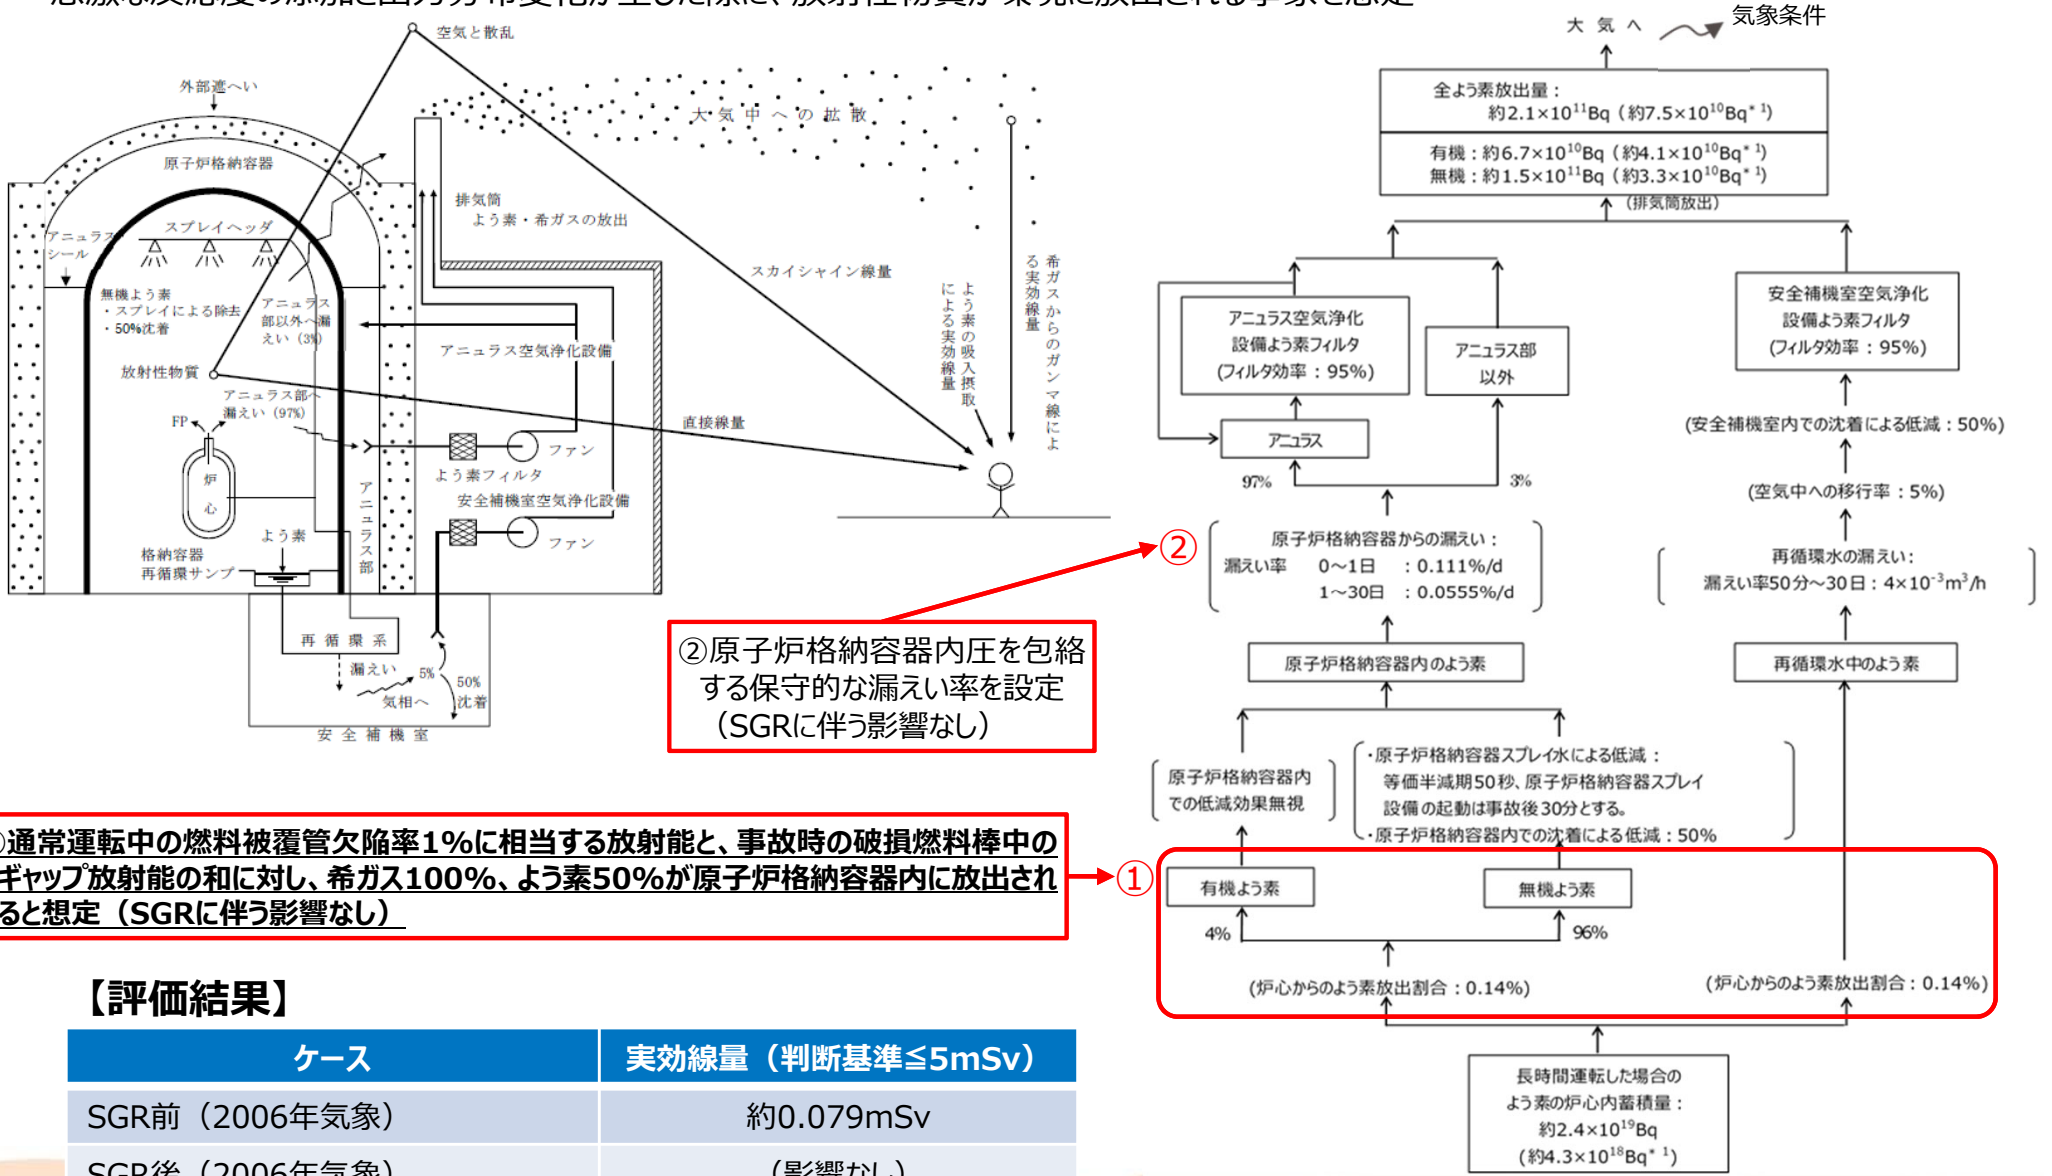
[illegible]

空気と散乱

外部遮へい

原子炉格納容器

大気中への拡散

排気筒

よう素・希ガスの放出

スプレイヘッダ

アニュラスシール

無機よう素
・スプレイによる除去
・50%沈着

アニュラス部以外へ漏えい（3%）

アニュラス空気浄化設備

スカイシャイン線量

放射性物質

アニュラス部へ漏えい（97%）

FP

炉心

直接線量

ファン

よう素フィルタ

安全補機室空気浄化設備

ファン

アニュラス部

よう素

格納容器再循環サンプ

再循環系

漏えい

5%

気相へ

50%沈着

安全補機室

よう素の吸入摂取による実効線量

希ガスからのガンマ線による実効線量

大気へ

気象条件

全よう素放出量：
約$2.1\times10^{11}$Bq（約$7.5\times10^{10}$Bq$^{*1}$）

有機：約$6.7\times10^{10}$Bq（約$4.1\times10^{10}$Bq$^{*1}$）
無機：約$1.5\times10^{11}$Bq（約$3.3\times10^{10}$Bq$^{*1}$）

（排気筒放出）

アニュラス空気浄化設備よう素フィルタ（フィルタ効率：95%）

アニュラス部以外

安全補機室空気浄化設備よう素フィルタ（フィルタ効率：95%）

アニュラス

（安全補機室内での沈着による低減：50%）

97%

3%

（空気中への移行率：5%）

②

原子炉格納容器からの漏えい：
漏えい率　0～1日　：0.111%/d
1～30日　：0.0555%/d

再循環水の漏えい：
漏えい率50分～30日：$4\times10^{-3}m^3/h$

②原子炉格納容器内圧を包絡する保守的な漏えい率を設定（SGRに伴う影響なし）

原子炉格納容器内のよう素

再循環水中のよう素

原子炉格納容器内での低減効果無視

・原子炉格納容器スプレイ水による低減：
等価半減期50秒、原子炉格納容器スプレイ設備の起動は事故後30分とする。
・原子炉格納容器内での沈着による低減：50%

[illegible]通常運転中の燃料被覆管欠陥率1%に相当する放射能と、事故時の破損燃料棒中の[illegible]ギャップ放射能の和に対し、希ガス100%、よう素50%が原子炉格納容器内に放出されると想定（SGRに伴う影響なし）

①

有機よう素

無機よう素

4%

96%

（炉心からのよう素放出割合：0.14%）

（炉心からのよう素放出割合：0.14%）

【評価結果】

| ケース | 実効線量（判断基準≦5mSv） |
|---|---|
| SGR前（2006年気象） | 約0.079mSv |
| SGR後（2006年気象） | （影響なし） |

長時間運転した場合のよう素の炉心内蓄積量：
約$2.4\times10^{19}$Bq
（約$4.3\times10^{18}$Bq$^{*1}$）